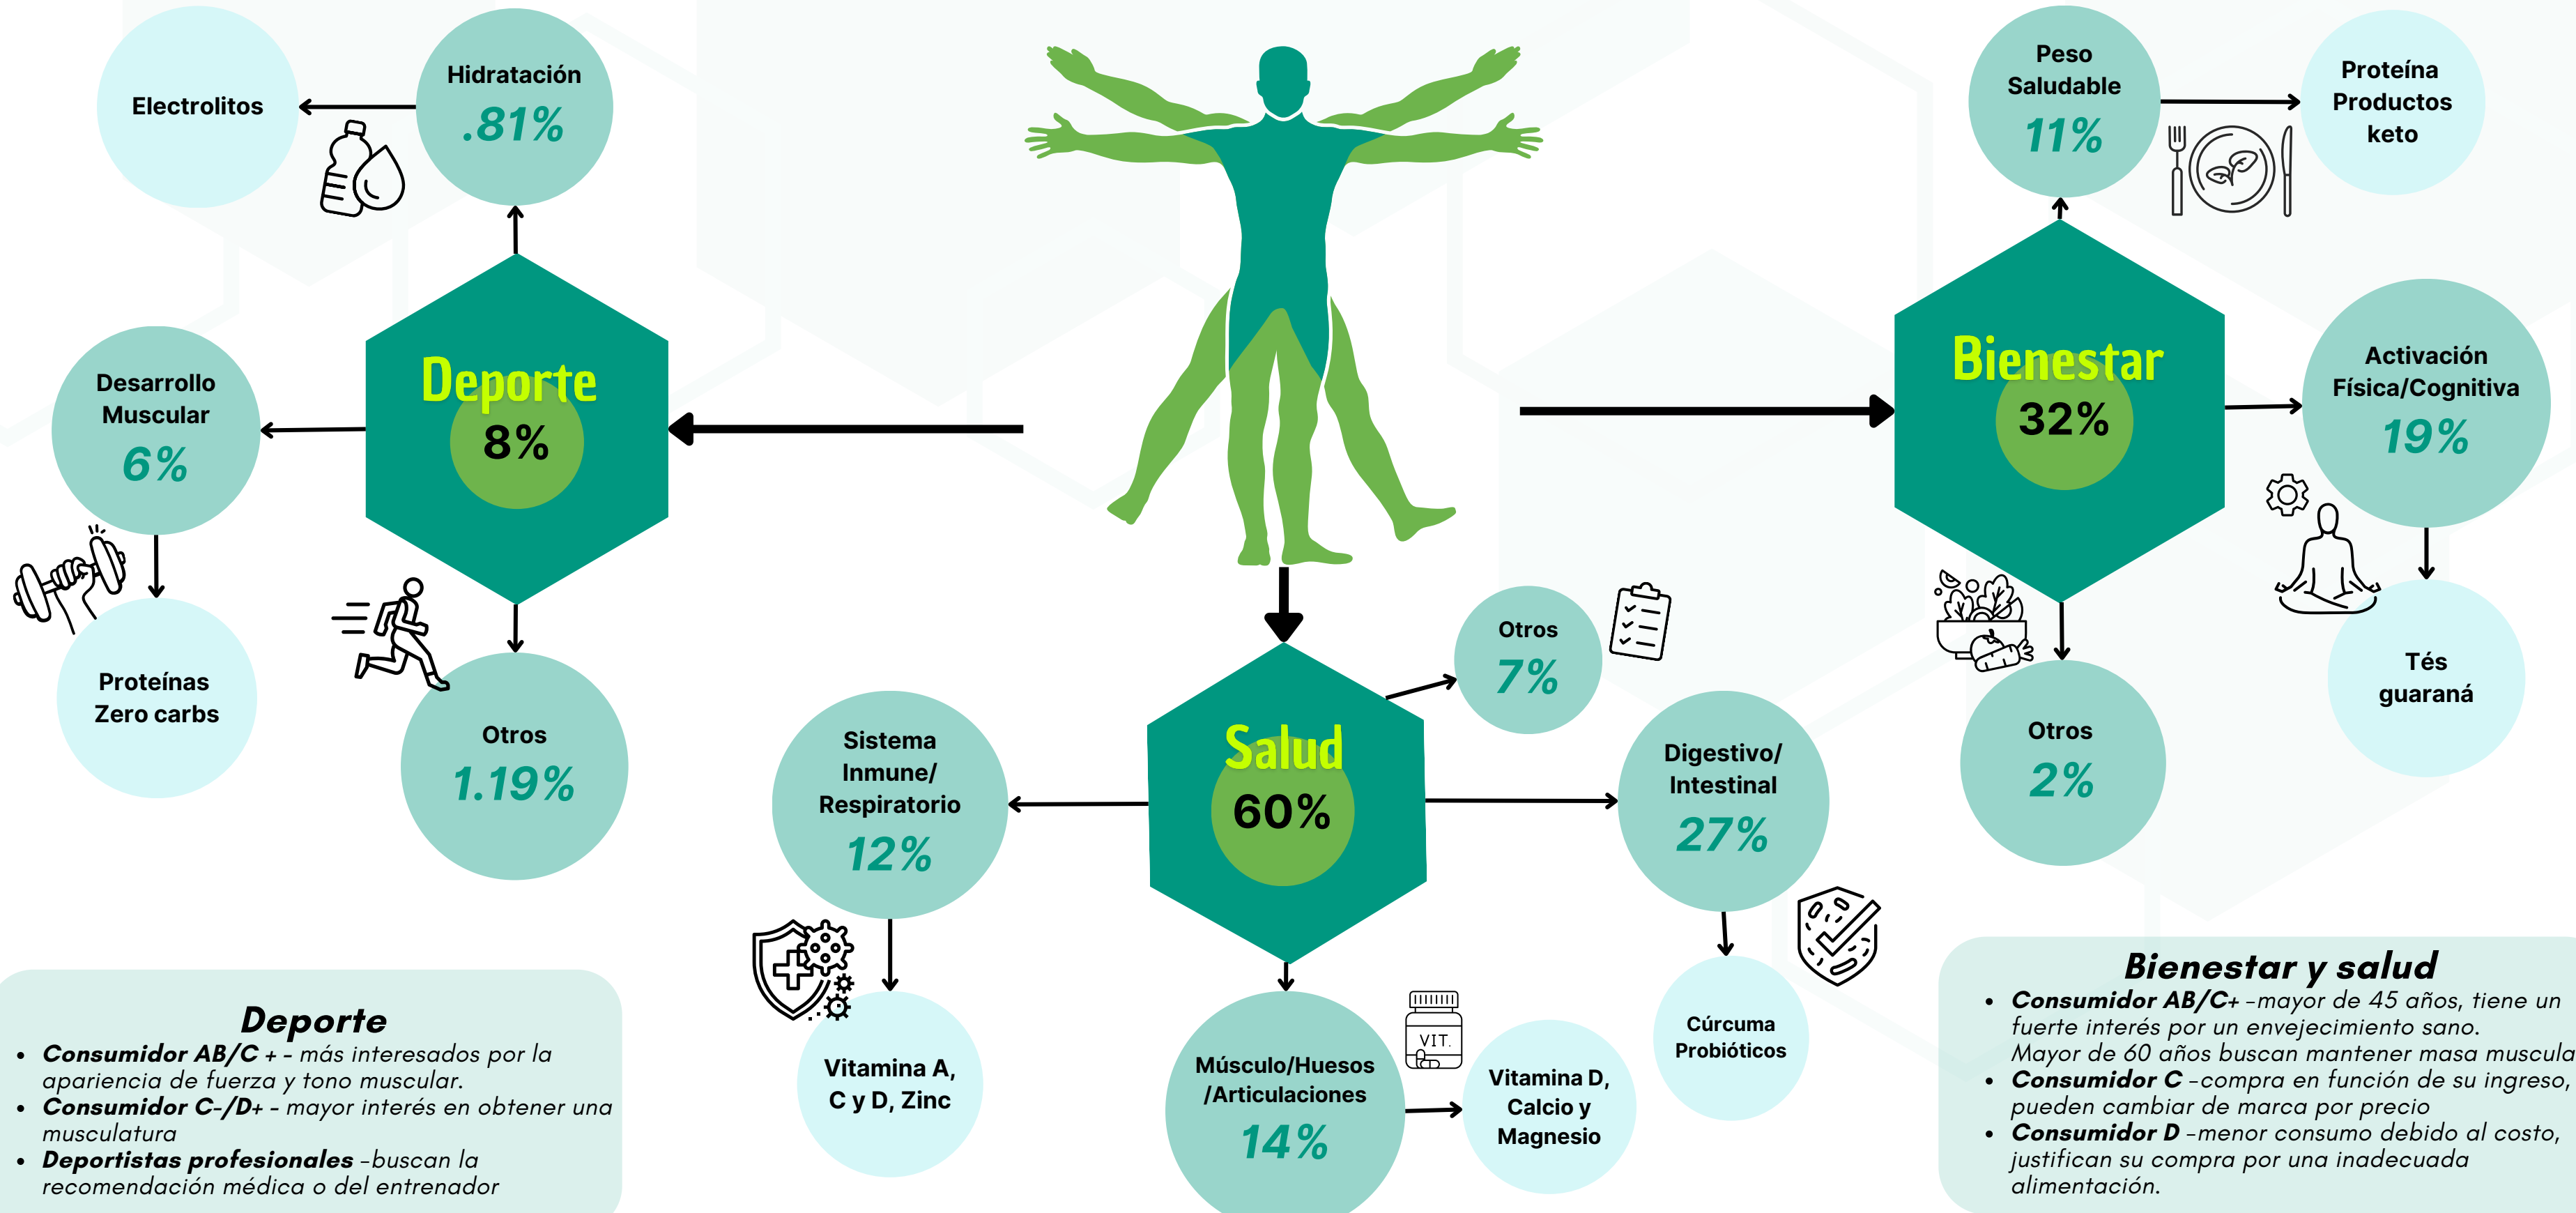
Electrolitos

Hidratación
.81%

Peso Saludable
11%

Proteína Productos keto

Deporte
8%

Bienestar
32%

Desarrollo Muscular
6%

Activación Física/Cognitiva
19%

Proteínas Zero carbs

Otros
1.19%

Salud
60%

Otros
7%

Tés guaraná

Otros
2%

Sistema Inmune/ Respiratorio
12%

Digestivo/ Intestinal
27%

Vitamina A, C y D, Zinc

VIT.

Músculo/Huesos /Articulaciones
14%

Vitamina D, Calcio y Magnesio

Cúrcuma Probióticos

Deporte
• Consumidor AB/C + - más interesados por la apariencia de fuerza y tono muscular.
• Consumidor C-/D+ - mayor interés en obtener una musculatura
• Deportistas profesionales -buscan la recomendación médica o del entrenador

Bienestar y salud
• Consumidor AB/C+ -mayor de 45 años, tiene un fuerte interés por un envejecimiento sano. Mayor de 60 años buscan mantener masa muscula
• Consumidor C -compra en función de su ingreso, pueden cambiar de marca por precio
• Consumidor D -menor consumo debido al costo, justifican su compra por una inadecuada alimentación.